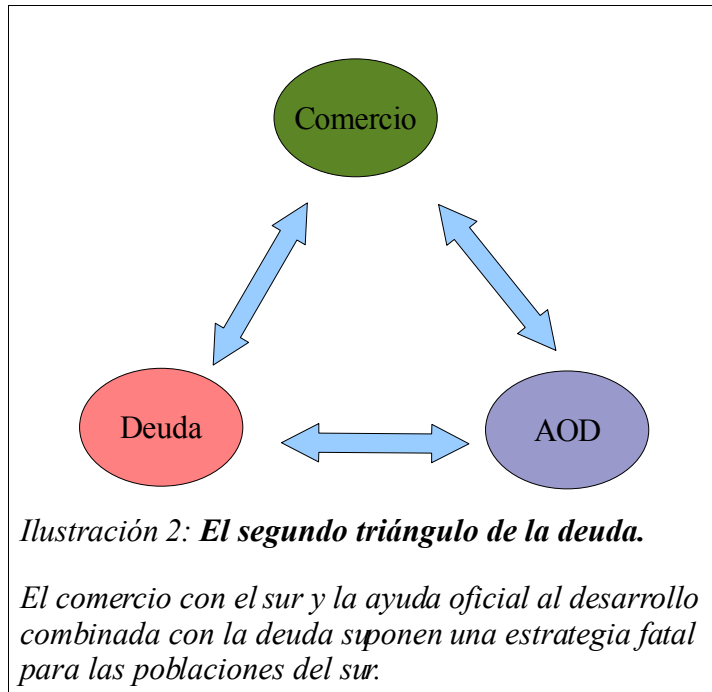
Comercio

Deuda

AOD

Ilustración 2: **El segundo triángulo de la deuda.**

El comercio con el sur y la ayuda oficial al desarrollo combinada con la deuda suponen una estrategia fatal para las poblaciones del sur.